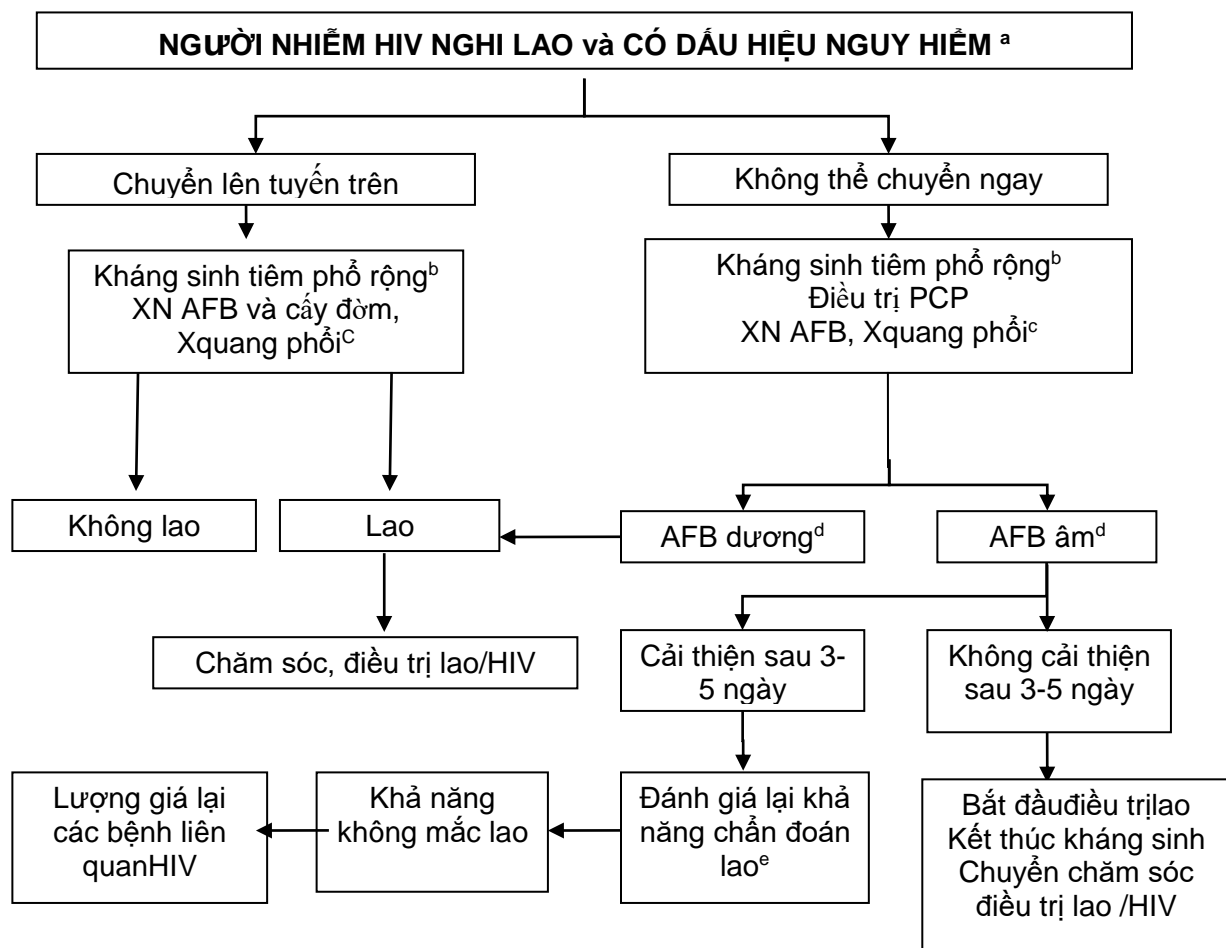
NGƯỜI NHIỄM HIV NGHI LAO và CÓ DẤU HIỆU NGUY HIỂM $^a$

Chuyển lên tuyến trên

Kháng sinh tiêm phổ rộng$^b$
XN AFB và cấy đờm,
Xquang phổi$^C$

Không lao

Lao

Chăm sóc, điều trị lao/HIV

Không thể chuyển ngay

Kháng sinh tiêm phổ rộng$^b$
Điều trị PCP
XN AFB, Xquang phổi$^c$

AFB dương$^d$

AFB âm$^d$

Cải thiện sau 3-5 ngày

Không cải thiện sau 3-5 ngày

Đánh giá lại khả năng chẩn đoán lao$^e$

Khả năng không mắc lao

Lượng giá lại các bệnh liên quanHIV

Bắt đầuđiều trịlao
Kết thúc kháng sinh
Chuyển chăm sóc điều trị lao /HIV